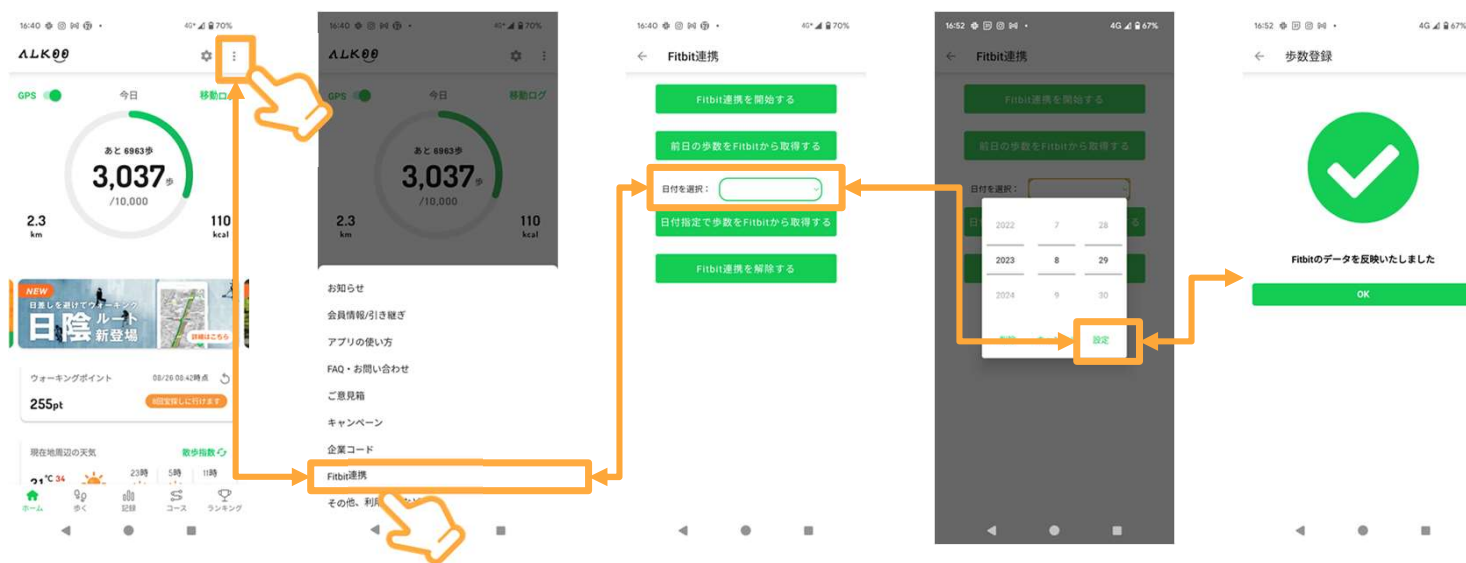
16:40 4G 70%

ALKOO

GPS 今日 移動ログ

あと 6963歩
3,037歩
/10,000

2.3 km
110 kcal

NEW
日差しを避けてウォーキング
日陰ルート新登場
詳細はこちら

ウォーキングポイント 08/26 08:42時点
255pt
ポイントを探しに行けます

現在地周辺の天気 散歩指数
21℃ 34
23時 5時 11時

ホーム 歩く 記録 コース ランキング

16:40 4G 70%

ALKOO

GPS 今日 移動ログ

あと 6963歩
3,037歩
/10,000

2.3 km
110 kcal

お知らせ
会員情報/引き継ぎ
アプリの使い方
FAQ・お問い合わせ
ご意見箱
キャンペーン
企業コード
Fitbit連携
その他、利用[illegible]

16:40 4G 70%

Fitbit連携

Fitbit連携を開始する
前日の歩数をFitbitから取得する
日付を選択：
日付指定で歩数をFitbitから取得する
Fitbit連携を解除する

16:52 4G 67%

Fitbit連携

Fitbit連携を開始する
前日の歩数をFitbitから取得する
日付を選択：

2022 7 28
2023 8 29
2024 9 30

設定

16:52 4G 67%

歩数登録

Fitbitのデータを反映いたしました

OK